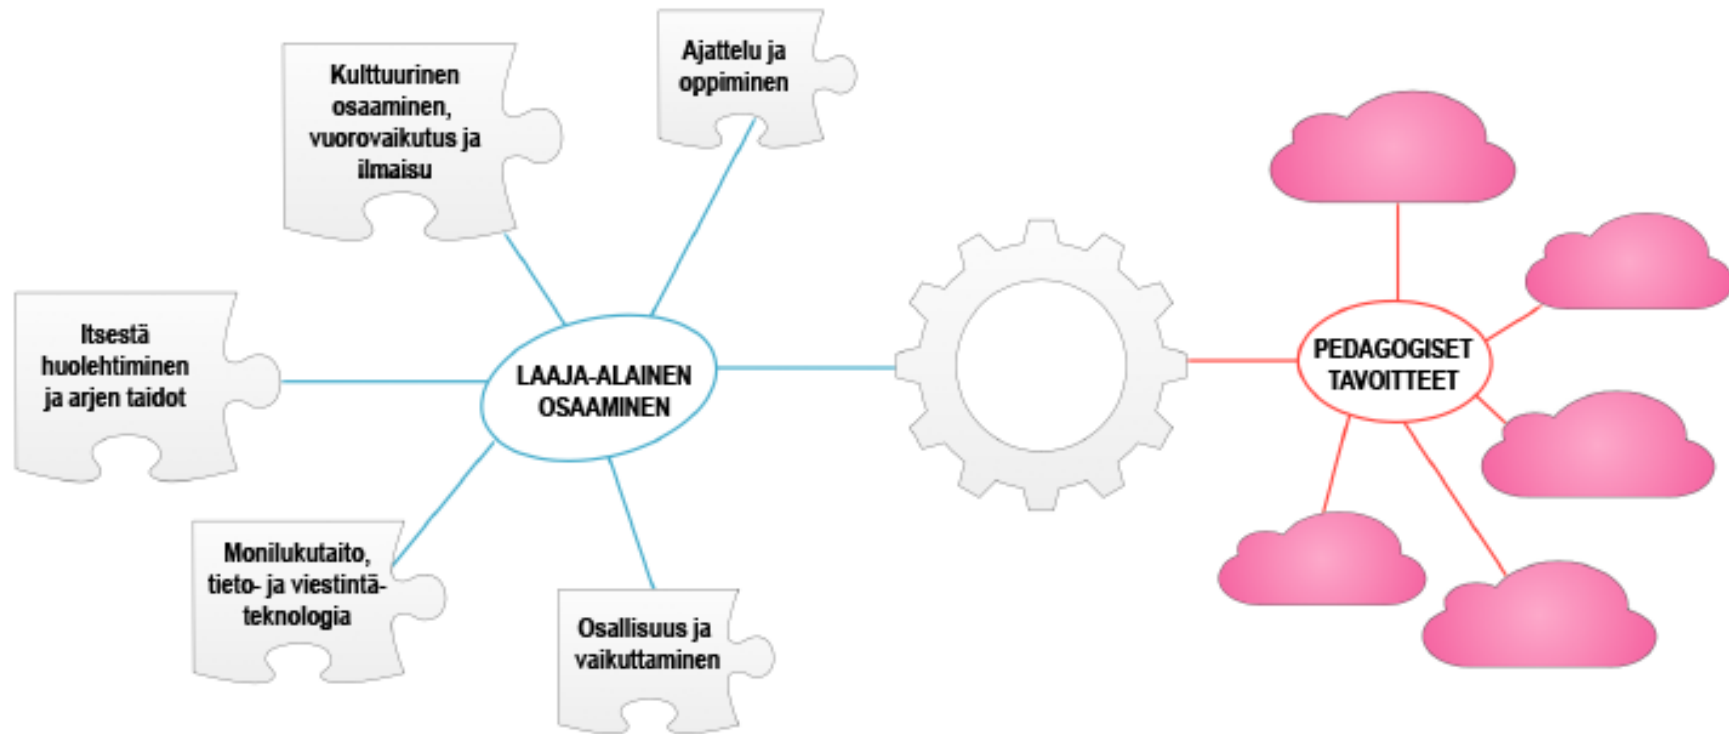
Kulttuurinen osaaminen, vuorovaikutus ja ilmaisu

Ajattelu ja oppiminen

Itsestä huolehtiminen ja arjen taidot

LAAJA-ALAINEN OSAAMINEN

Monilukutaito, tieto- ja viestintäteknologia

Osallisuus ja vaikuttaminen

PEDAGOGISET TAVOITTEET